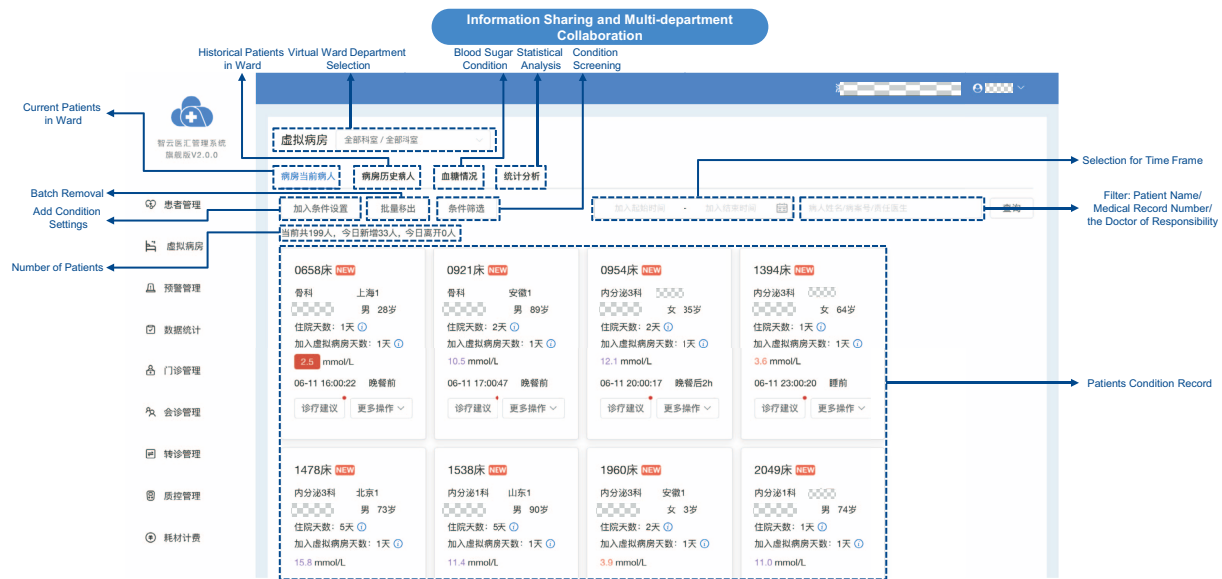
Information Sharing and Multi-department Collaboration

Historical Patients in Ward
Virtual Ward Department Selection
Blood Sugar Condition
Statistical Analysis
Condition Screening

Current Patients in Ward
Batch Removal
Add Condition Settings
Number of Patients
Selection for Time Frame
Filter: Patient Name/ Medical Record Number/ the Doctor of Responsibility
Patients Condition Record

智云医汇管理系统
旗舰版V2.0.0

患者管理
虚拟病房
预警管理
数据统计
门诊管理
会诊管理
转诊管理
质控管理
耗材计费

虚拟病房 全部科室 / 全部病室

病房当前病人 病房历史病人 血糖情况 统计分析

加入条件设置 批量移出 条件筛选
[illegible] - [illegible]
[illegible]
查询

当前共199人，今日新增33人，今日离开0人

0658床 NEW
骨科 上海1
男 28岁
住院天数：1天
加入虚拟病房天数：1天
2.5 mmol/L
06-11 16:00:22 晚餐前
诊疗建议 更多操作

0921床 NEW
骨科 安徽1
男 89岁
住院天数：2天
加入虚拟病房天数：1天
10.5 mmol/L
06-11 17:00:47 晚餐前
诊疗建议 更多操作

0954床 NEW
内分泌3科
女 35岁
住院天数：2天
加入虚拟病房天数：1天
12.1 mmol/L
06-11 20:00:17 晚餐后2h
诊疗建议 更多操作

1394床 NEW
内分泌3科
女 64岁
住院天数：1天
加入虚拟病房天数：1天
3.6 mmol/L
06-11 23:00:20 睡前
诊疗建议 更多操作

1478床 NEW
内分泌3科 北京1
男 73岁
住院天数：5天
加入虚拟病房天数：1天
15.8 mmol/L

1538床 NEW
内分泌1科 山东1
男 90岁
住院天数：5天
加入虚拟病房天数：1天
11.4 mmol/L

1960床 NEW
内分泌3科 安徽1
女 3岁
住院天数：2天
加入虚拟病房天数：1天
3.9 mmol/L

2049床 NEW
内分泌1科
男 74岁
住院天数：1天
加入虚拟病房天数：1天
11.0 mmol/L